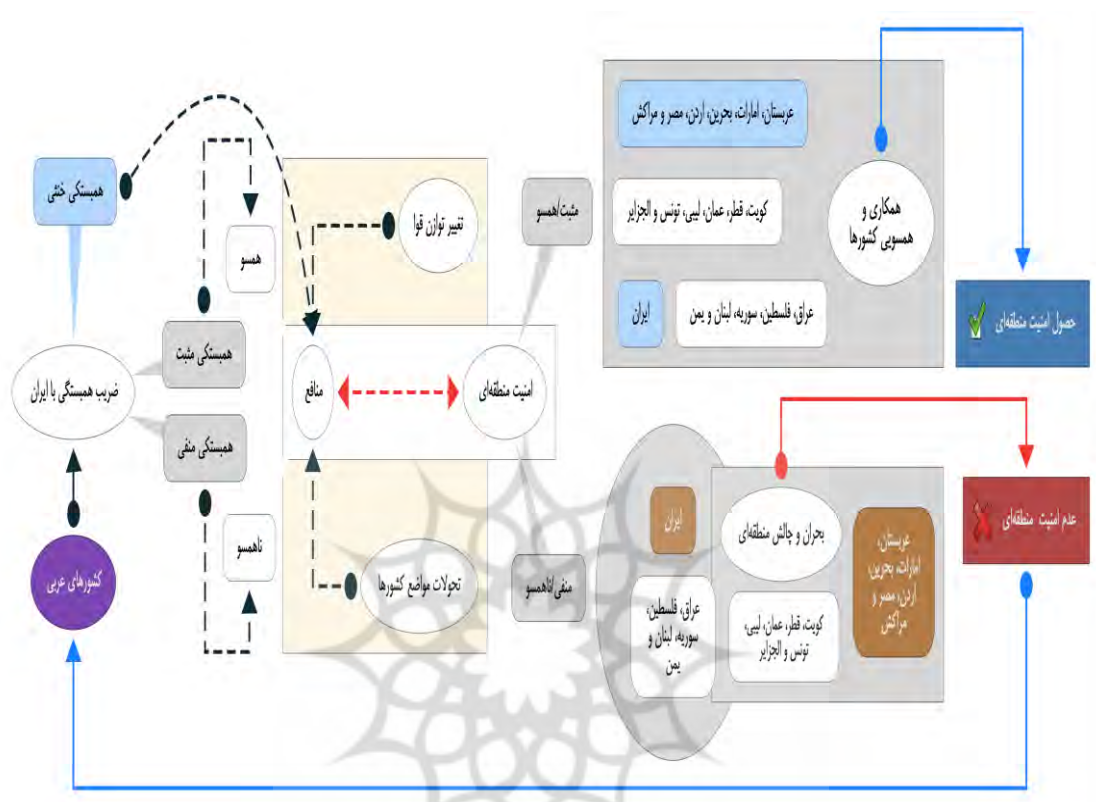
عربستان، امارات، بحرین، اردن، مصر و مراکش

کویت، قطر، عمان، لیبی، تونس و الجزایر

همکاری و همسویی کشورها

ایران

عراق، فلسطین، سوریه، لبنان و یمن

حصول امنیت منطقه‌ای

همبستگی خنثی

همسو

تغییر توازن قوا

مثبت/همسو

همبستگی مثبت

ضریب همبستگی با ایران

منافع

امنیت منطقه‌ای

همبستگی منفی

ناهمسو

تحولات مواضع کشورها

منفی/ناهمسو

ایران

بحران و چالش منطقه‌ای

عربستان، امارات، بحرین، اردن، مصر و مراکش

عدم امنیت منطقه‌ای

عراق، فلسطین، سوریه، لبنان و یمن

کویت، قطر، عمان، لیبی، تونس و الجزایر

کشورهای عربی